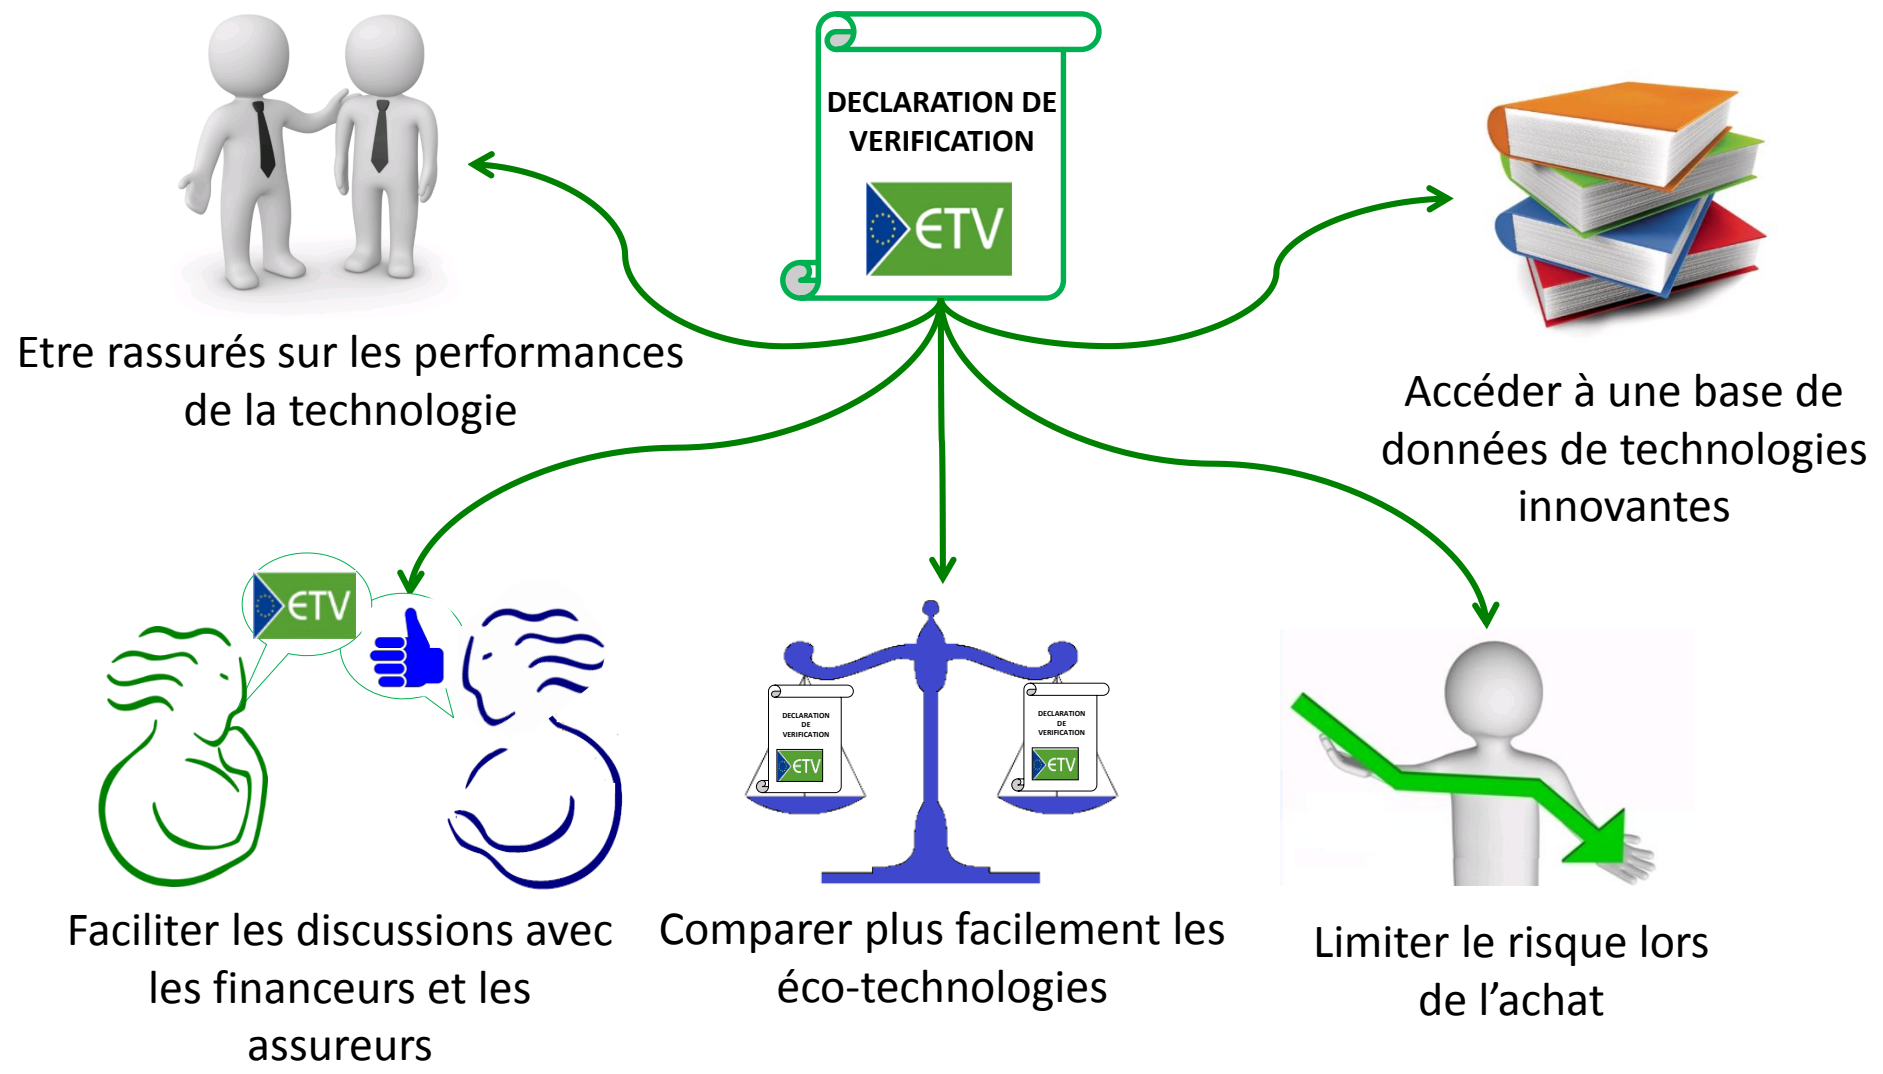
DECLARATION DE VERIFICATION

ETV

Etre rassurés sur les performances de la technologie

Accéder à une base de données de technologies innovantes

ETV

DECLARATION DE VERIFICATION

ETV

DECLARATION DE VERIFICATION

ETV

Faciliter les discussions avec les financeurs et les assureurs

Comparer plus facilement les éco-technologies

Limiter le risque lors de l'achat